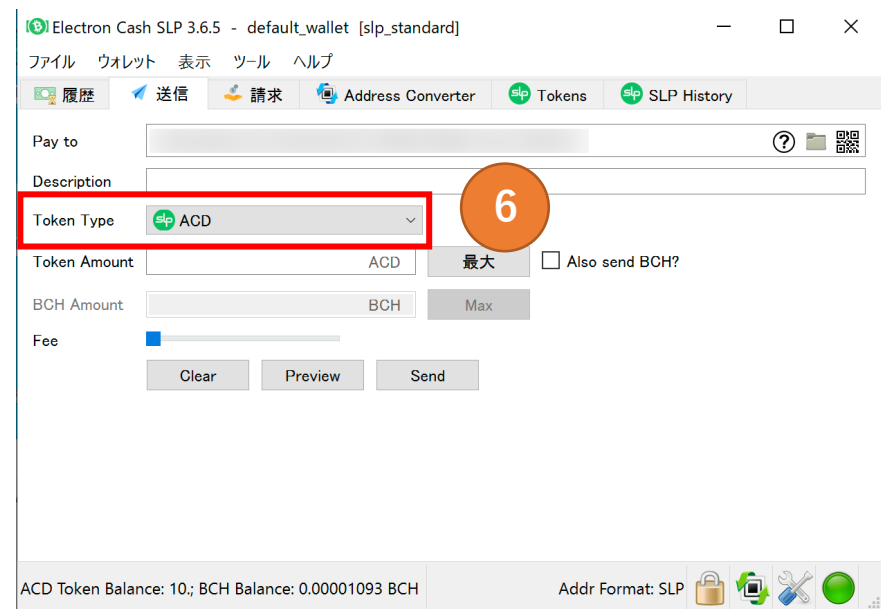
Electron Cash SLP 3.6.5 - default_wallet [slp_standard]

ファイル ウォレット 表示 ツール ヘルプ

履歴 送信 請求 Address Converter Tokens SLP History

Pay to

Description

Token Type ACD

6

Token Amount ACD 最大 Also send BCH?

BCH Amount BCH Max

Fee

Clear Preview Send

ACD Token Balance: 10.; BCH Balance: 0.00001093 BCH

Addr Format: SLP